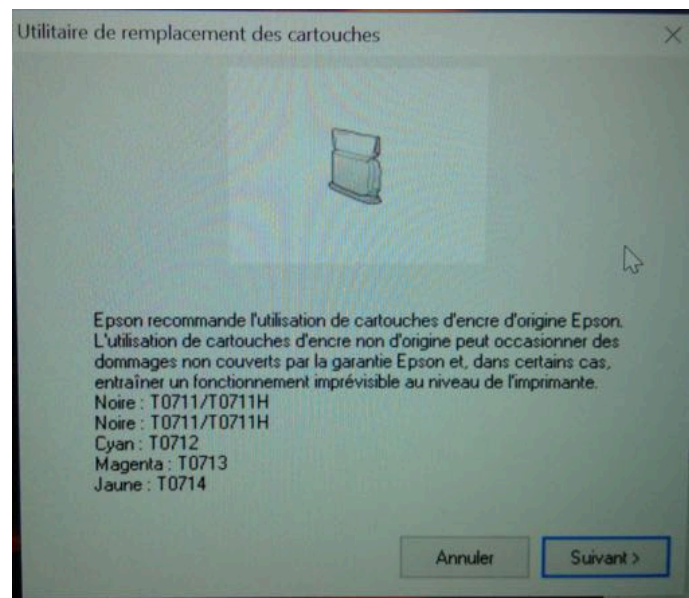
Utilitaire de remplacement des cartouches

×

Epson recommande l'utilisation de cartouches d'encre d'origine Epson. L'utilisation de cartouches d'encre non d'origine peut occasionner des dommages non couverts par la garantie Epson et, dans certains cas, entraîner un fonctionnement imprévisible au niveau de l'imprimante.
Noire : T0711/T0711H
Noire : T0711/T0711H
Cyan : T0712
Magenta : T0713
Jaune : T0714

Annuler

Suivant >